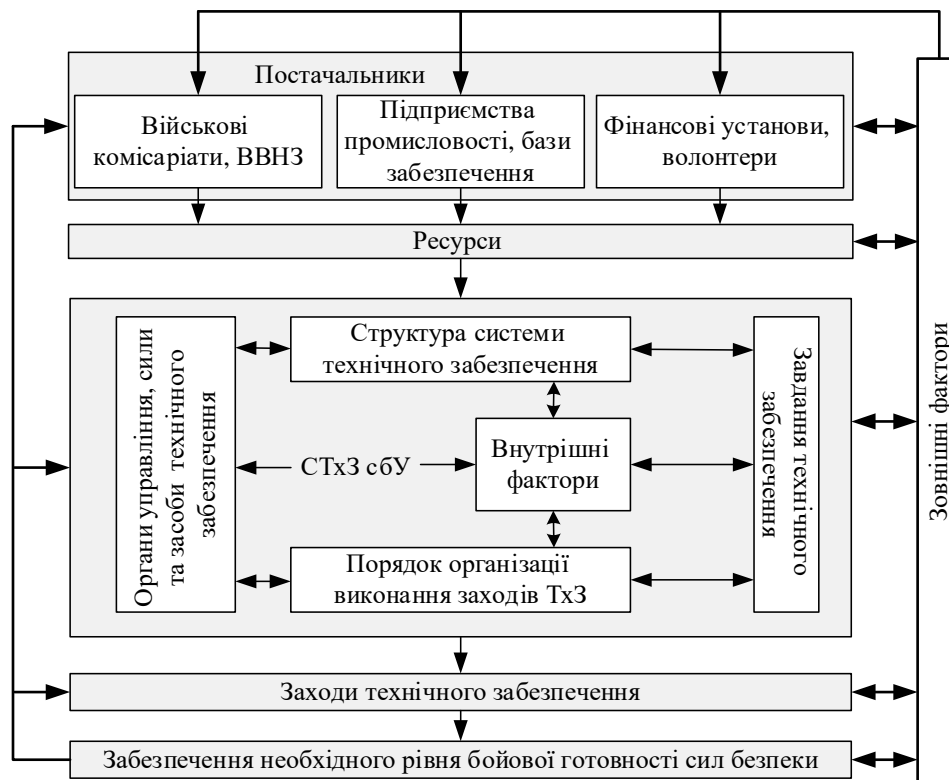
Постачальники

Військові комісаріати, ВВНЗ

Підприємства промисловості, бази забезпечення

Фінансові установи, волонтери

Ресурси

Органи управління, сили та засоби технічного забезпечення

Структура системи технічного забезпечення

Завдання технічного забезпечення

СТхЗ сбУ

Внутрішні фактори

Порядок організації виконання заходів ТхЗ

Зовнішні фактори

Заходи технічного забезпечення

Забезпечення необхідного рівня бойової готовності сил безпеки